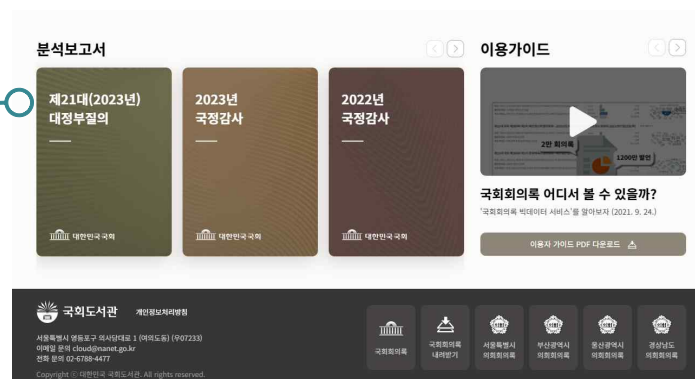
분석보고서

제21대(2023년) 대정부질의

대한민국국회

2023년 국정감사

대한민국국회

2022년 국정감사

대한민국국회

이용가이드

2만 회의록

1200만 발언

국회회의록 어디서 볼 수 있을까?

'국회회의록 빅데이터 서비스'를 알아보자 (2021. 9. 24.)

이용자 가이드 PDF 다운로드

국회도서관 개인정보처리방침

서울특별시 영등포구 의사당대로 1 (여의도동) (우07233)
이메일 문의 cloud@nanet.go.kr
전화 문의 02-6788-4477

Copyright ⓒ 대한민국 국회도서관. All rights reserved.

국회회의록

국회회의록 내려받기

서울특별시 의회회의록

부산광역시 의회회의록

울산광역시 의회회의록

경상남도 의회회의록